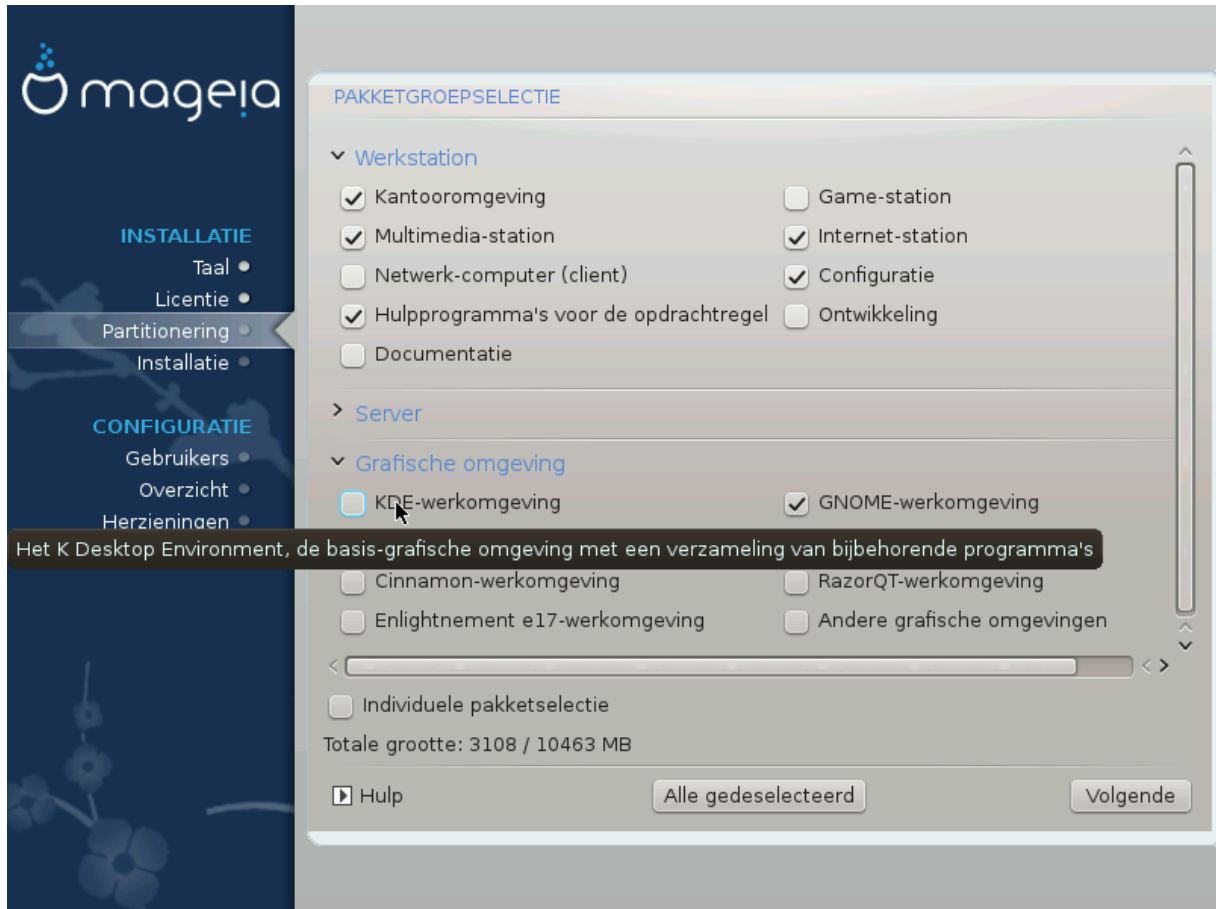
mageia

INSTALLATIE
Taal
Licentie
Partitionering
Installatie

CONFIGURATIE
Gebruikers
Overzicht
Herzieningen

PAKKETGROEPSELECTIE

Werkstation
Kantooromgeving
Game-station
Multimedia-station
Internet-station
Netwerk-computer (client)
Configuratie
Hulpprogramma's voor de opdrachtregel
Ontwikkeling
Documentatie

Server

Grafische omgeving
KDE-werkomgeving
GNOME-werkomgeving
Het K Desktop Environment, de basis-grafische omgeving met een verzameling van bijbehorende programma's
Cinnamon-werkomgeving
RazorQT-werkomgeving
Enlightnement e17-werkomgeving
Andere grafische omgevingen

Individuele pakketselectie

Totale grootte: 3108 / 10463 MB

Hulp
Alle gedeselecteerd
Volgende